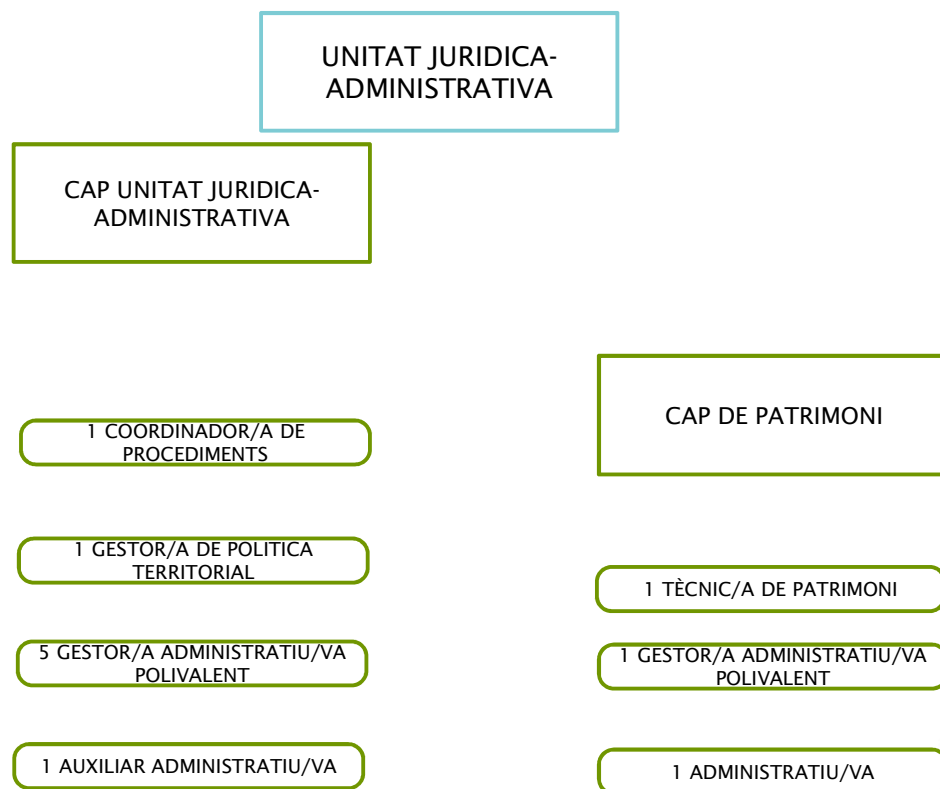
UNITAT JURIDICA-ADMINISTRATIVA

CAP UNITAT JURIDICA-ADMINISTRATIVA

1 COORDINADOR/A DE PROCEDIMENTS

1 GESTOR/A DE POLITICA TERRITORIAL

5 GESTOR/A ADMINISTRATIU/VA POLIVALENT

1 AUXILIAR ADMINISTRATIU/VA

CAP DE PATRIMONI

1 TÈCNIC/A DE PATRIMONI

1 GESTOR/A ADMINISTRATIU/VA POLIVALENT

1 ADMINISTRATIU/VA